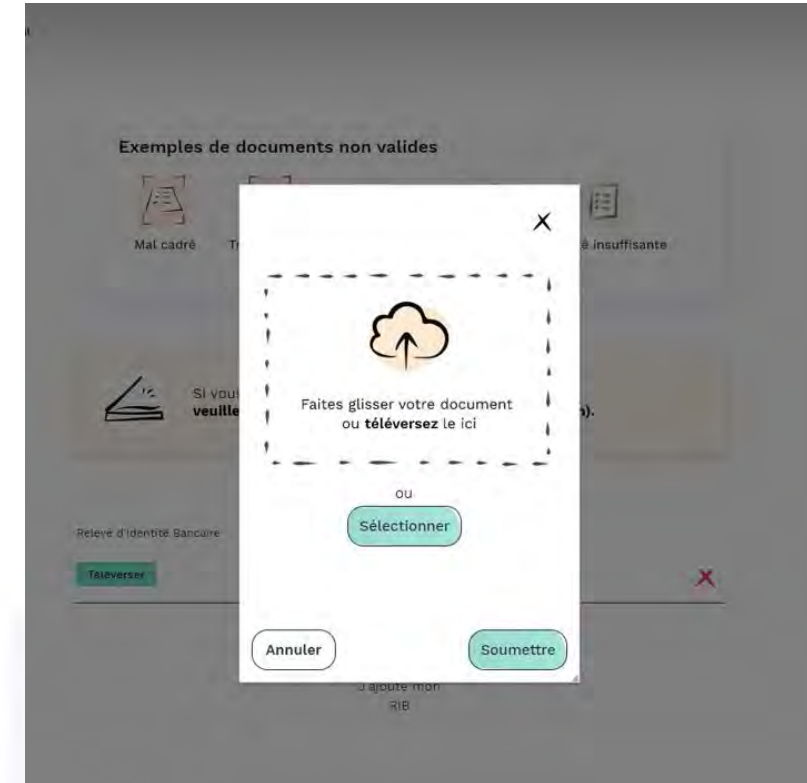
Exemples de documents non valides

Mal cadré

Tr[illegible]

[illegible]é insuffisante

Si vous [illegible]
veuille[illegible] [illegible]n).

Relevé d'identité Bancaire

Téléverser

J'ajoute mon RIB

×

Faites glisser votre document ou **téléversez** le ici

ou

Sélectionner

Annuler

Soumettre